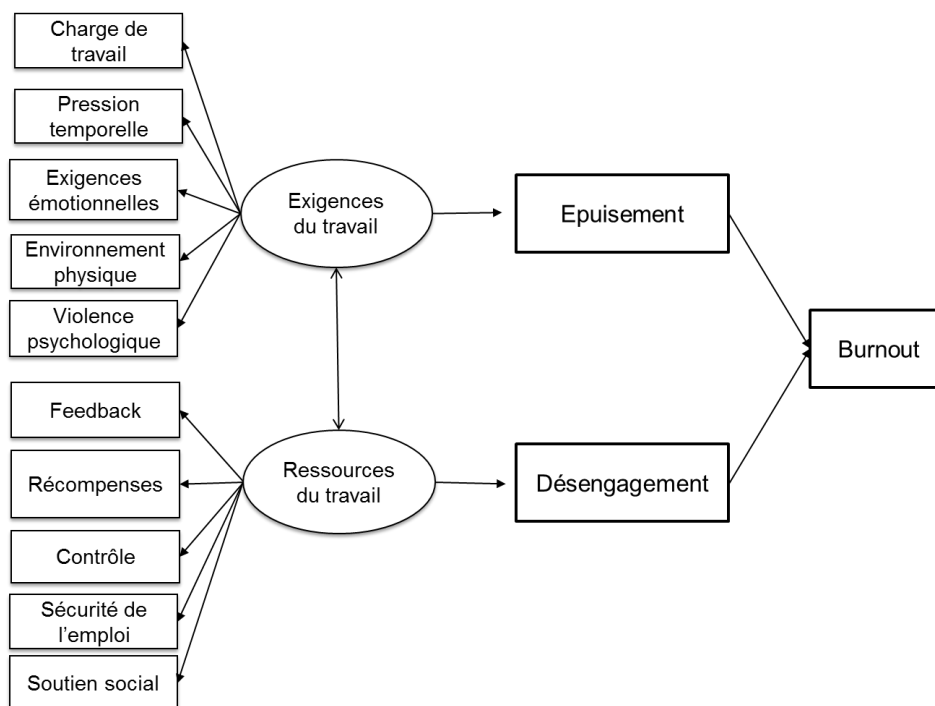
Charge de travail

Pression temporelle

Exigences émotionnelles

Environnement physique

Violence psychologique

Exigences du travail

Epuisement

Burnout

Feedback

Récompenses

Contrôle

Sécurité de l'emploi

Soutien social

Ressources du travail

Désengagement